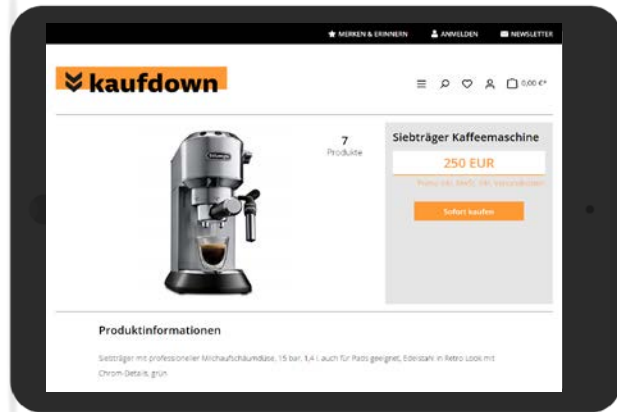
MERKEN & ERINNERN ANMELDEN NEWSLETTER

kaufdown

0,00 €*

7
Produkte

Siebträger Kaffeemaschine

250 EUR

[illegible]

Sofort kaufen

Produktinformationen

Siebträger mit professioneller Milchaufschäumdüse, 15 bar, 1,4 l, auch für Pads geeignet, Edelstahl in Retro Look mit Chrom-Details, grün